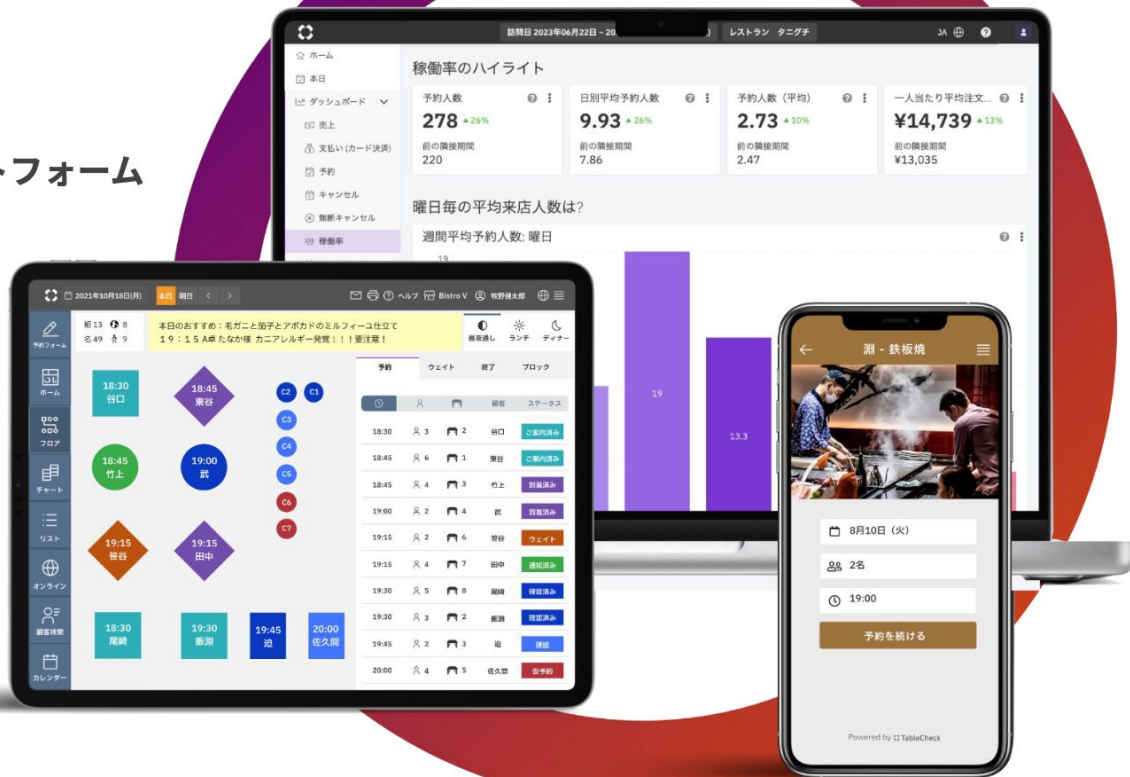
トフォーム

訪問日 2023年06月22日 - 20
レストラン タニグチ
JA

ホーム
本日
ダッシュボード
売上
支払い (カード決済)
予約
キャンセル
無断キャンセル
稼働率

稼働率のハイライト

| 予約人数 | 日別平均予約人数 | 予約人数（平均） | 一人当たり平均注文... |
|---|---|---|---|
| 278 ▲26% | 9.93 ▲26% | 2.73 ▲10% | ¥14,739 ▲13% |
| 前の隣接期間 220 | 前の隣接期間 7.86 | 前の隣接期間 2.47 | 前の隣接期間 ¥13,035 |

曜日毎の平均来店人数は?

週間平均予約人数: 曜日

19
19
13.3

2021年10月18日(月) 本日 明日
ヘルプ Bistro V 牧野健太郎

組 13 8
名 49 9

本日のおすすめ：毛ガニと茄子とアボカドのミルフィーユ仕立て
19：15A卓 たなか様 カニアレルギー発覚！！！要注意！

終夜通し ランチ ディナー

予約フォーム
ホーム
フロア
チャート
リスト
オンライン
顧客検索
カレンダー

18:30 谷口
18:45 東谷
C2 C1 C3 C4 C5 C6 C7
18:45 竹上
19:00 武
19:15 笹谷
19:15 田中
18:30 尾崎
19:30 新潟
19:45 迫
20:00 佐久間

予約 ウェイト 終了 ブロック

顧客 ステータス

| 18:30 | 3 | 2 | 谷口 | ご案内済み |
|---|---|---|---|---|
| 18:45 | 6 | 1 | 東谷 | ご案内済み |
| 18:45 | 4 | 3 | 竹上 | 到着済み |
| 19:00 | 2 | 4 | 武 | 到着済み |
| 19:15 | 2 | 6 | 笹谷 | ウェイト |
| 19:15 | 4 | 7 | 田中 | 通知済み |
| 19:30 | 5 | 8 | 尾崎 | 確認済み |
| 19:30 | 3 | 2 | 新潟 | 確認済み |
| 19:45 | 2 | 3 | 迫 | 確認 |
| 20:00 | 4 | 5 | 佐久間 | 仮予約 |

淵 - 鉄板焼

8月10日（火）
2名
19:00
予約を続ける

Powered by TableCheck